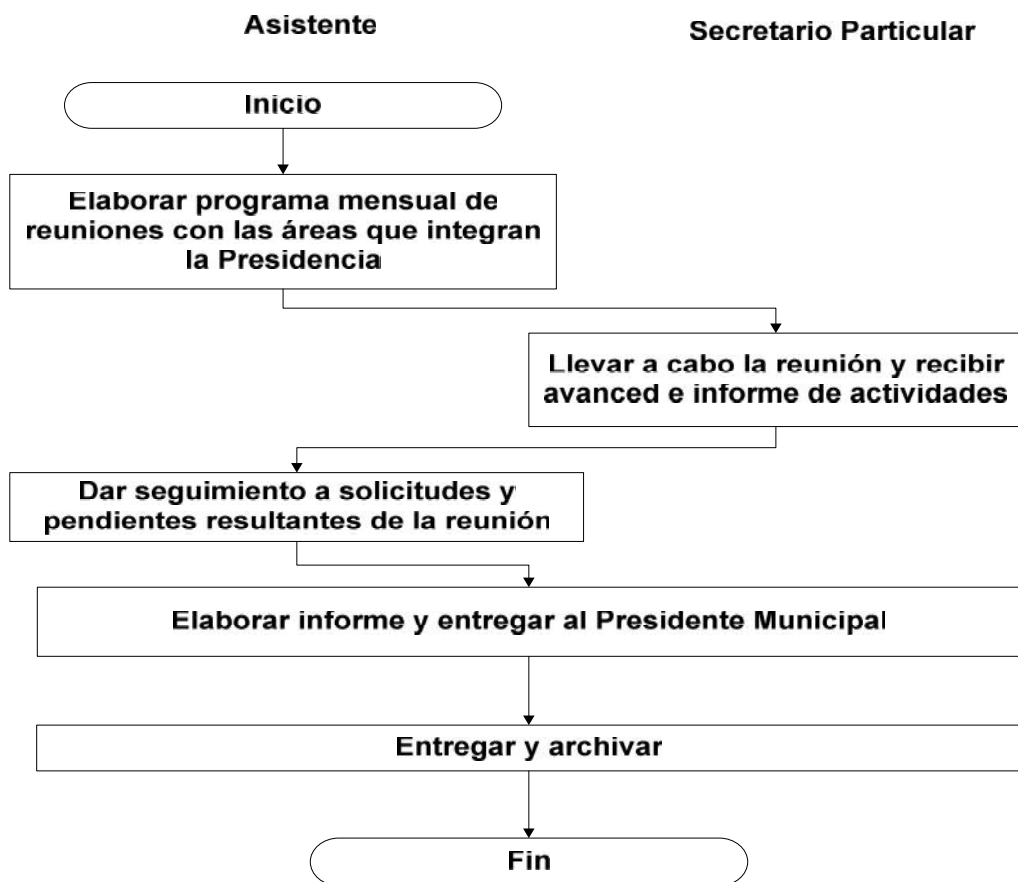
Asistente

Secretario Particular

Inicio

Elaborar programa mensual de reuniones con las áreas que integran la Presidencia

Llevar a cabo la reunión y recibir avanced e informe de actividades

Dar seguimiento a solicitudes y pendientes resultantes de la reunión

Elaborar informe y entregar al Presidente Municipal

Entregar y archivar

Fin